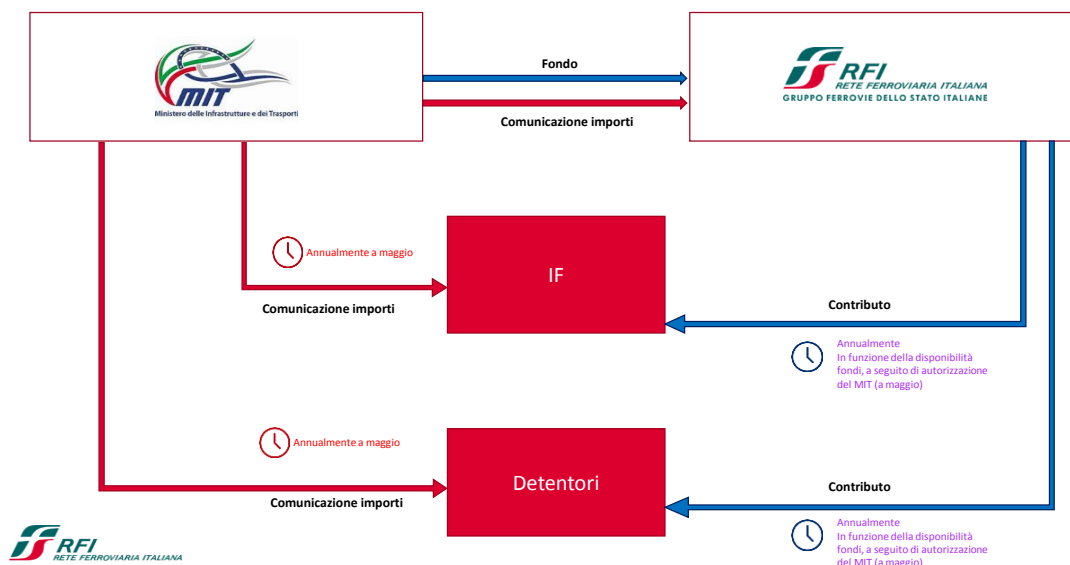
MIT
Ministero delle Infrastrutture e dei Trasporti

Fondo

Comunicazione importi

RFI
RETE FERROVIARIA ITALIANA
GRUPPO FERROVIE DELLO STATO ITALIANE

Annualmente a maggio

IF

Comunicazione importi

Contributo

Annualmente
In funzione della disponibilità fondi, a seguito di autorizzazione del MIT (a maggio)

Annualmente a maggio

Detentori

Comunicazione importi

Contributo

Annualmente
In funzione della disponibilità fondi, a seguito di autorizzazione del MIT (a maggio)

RFI
RETE FERROVIARIA ITALIANA